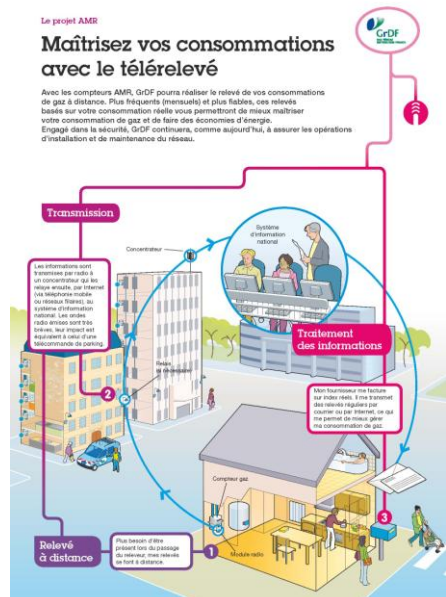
Le projet AMR

Maîtrisez vos consommations avec le télérelevé

GrDF

Avec les compteurs AMR, GrDF pourra réaliser le relevé de vos consommations de gaz à distance. Plus fréquents (mensuels) et plus fiables, ces relevés basés sur votre consommation réelle vous permettront de mieux maîtriser votre consommation de gaz et de faire des économies d'énergie. Engagé dans la sécurité, GrDF continuera, comme aujourd'hui, à assurer les opérations d'installation et de maintenance du réseau.

Transmission

Les informations sont transmises par radio à un concentrateur qui les relaye ensuite, par Internet (via téléphone mobile ou réseaux filaires), au système d'information national. Les ondes radio émises sont très brèves, leur impact est équivalent à celui d'une télécommande de parking.

Concentrateur

Système d'information national

Relais de télérelevé

Traitement des informations

Mon fournisseur me facture sur index réels. Il me transmet des relevés réguliers par courrier ou par internet, ce qui me permet de mieux gérer ma consommation de gaz.

2

Compteur gaz

3

Relevé à distance

Plus besoin d'être présent lors du passage du releveur, mes relevés se font à distance.

1

Module radio